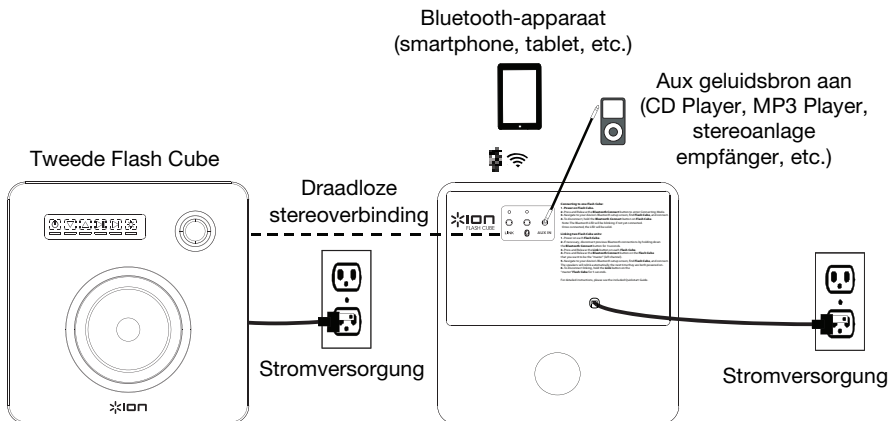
Bluetooth-apparaat
(smartphone, tablet, etc.)

Aux geluidsbron aan
(CD Player, MP3 Player,
stereoanlage
empfänger, etc.)

Tweede Flash Cube

Draadloze
stereoverbinding

ION
FLASH CUBE

LINK

AUX IN

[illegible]

Stromversorgung

Stromversorgung

ION